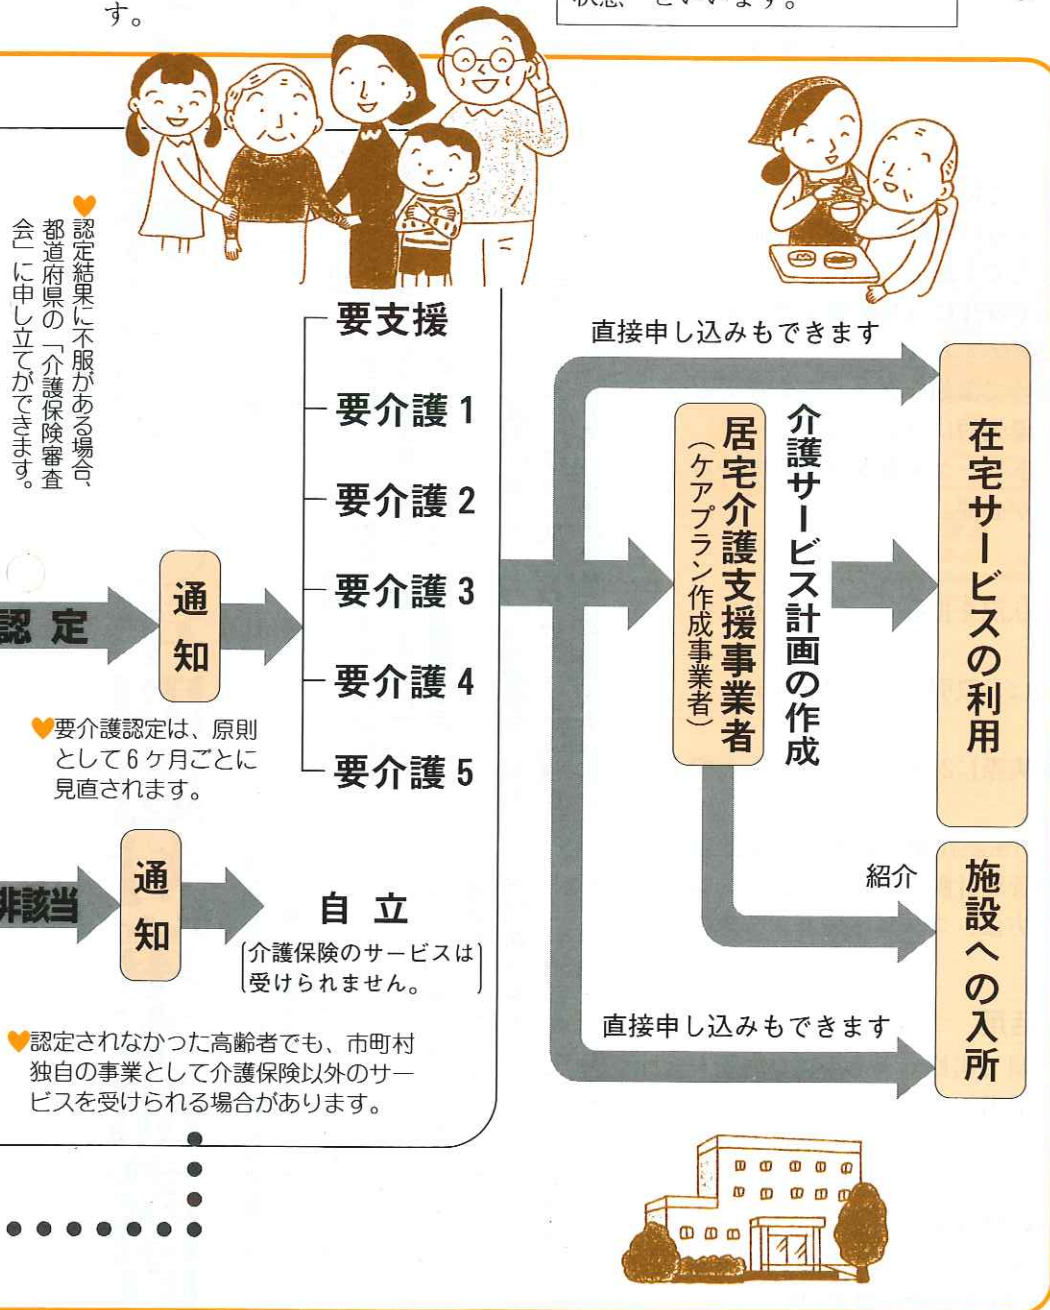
す。

状態」といいます。

認定結果に不服がある場合、都道府県の「介護保険審査会」に申し立てができます。

認定

通知

要支援
要介護1
要介護2
要介護3
要介護4
要介護5

要介護認定は、原則として6ケ月ごとに見直されます。

非該当

通知

自立
（介護保険のサービスは受けられません。）

認定されなかった高齢者でも、市町村独自の事業として介護保険以外のサービスを受けられる場合があります。

直接申し込みもできます

居宅介護支援事業者
（ケアプラン作成事業者）

介護サービス計画の作成

在宅サービスの利用

紹介

施設への入所

直接申し込みもできます